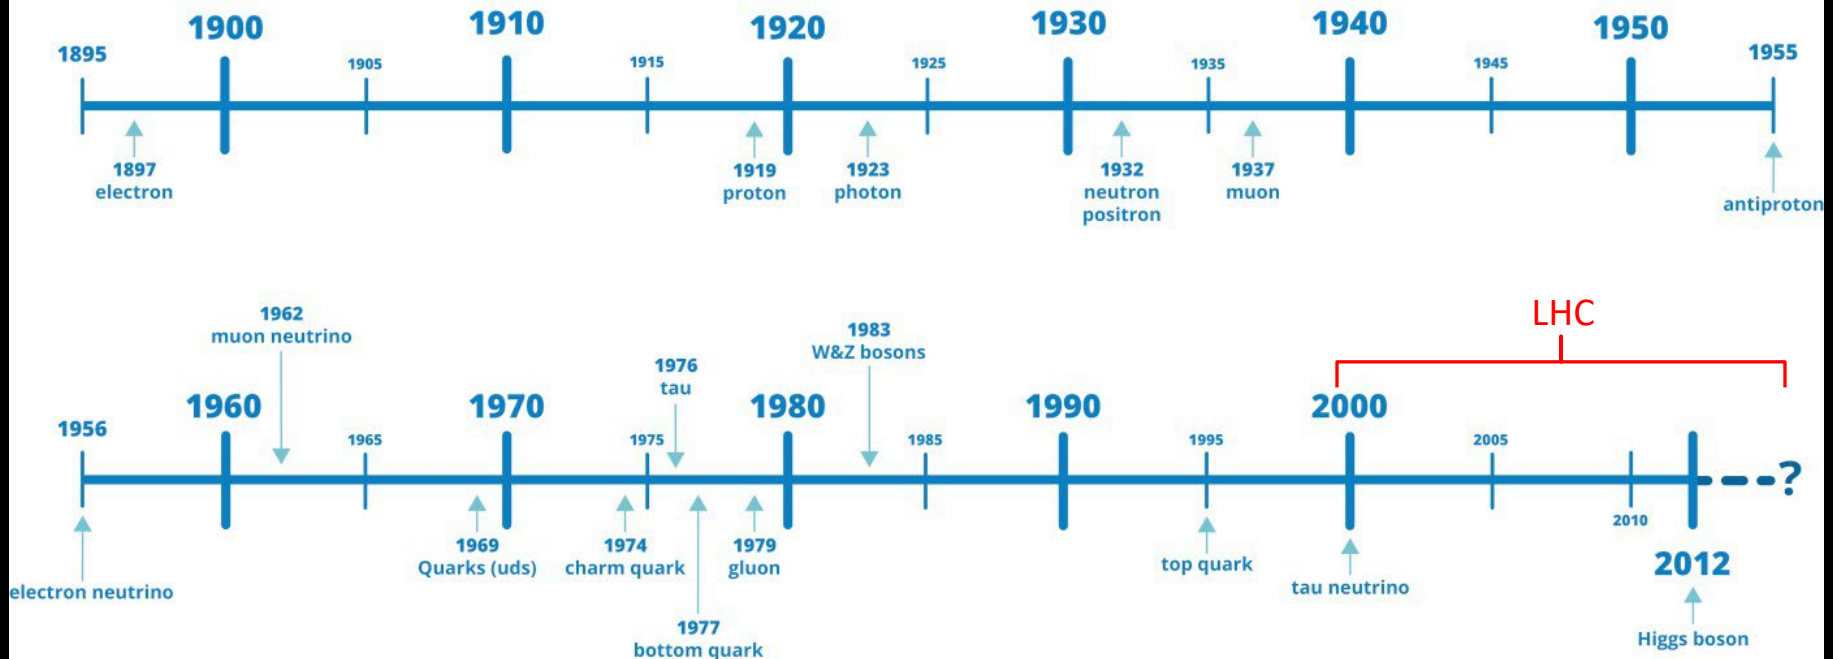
1895 1900 1905 1910 1915 1920 1925 1930 1935 1940 1945 1950 1955

1897 electron

1919 proton

1923 photon

1932 neutron positron

1937 muon

antiproton

1962 muon neutrino

1983 W&Z bosons

1976 tau

LHC

1956 1960 1965 1970 1975 1980 1985 1990 1995 2000 2005 2010 2012 ?

electron neutrino

1969 Quarks (uds)

1974 charm quark

1979 gluon

1977 bottom quark

top quark

tau neutrino

Higgs boson